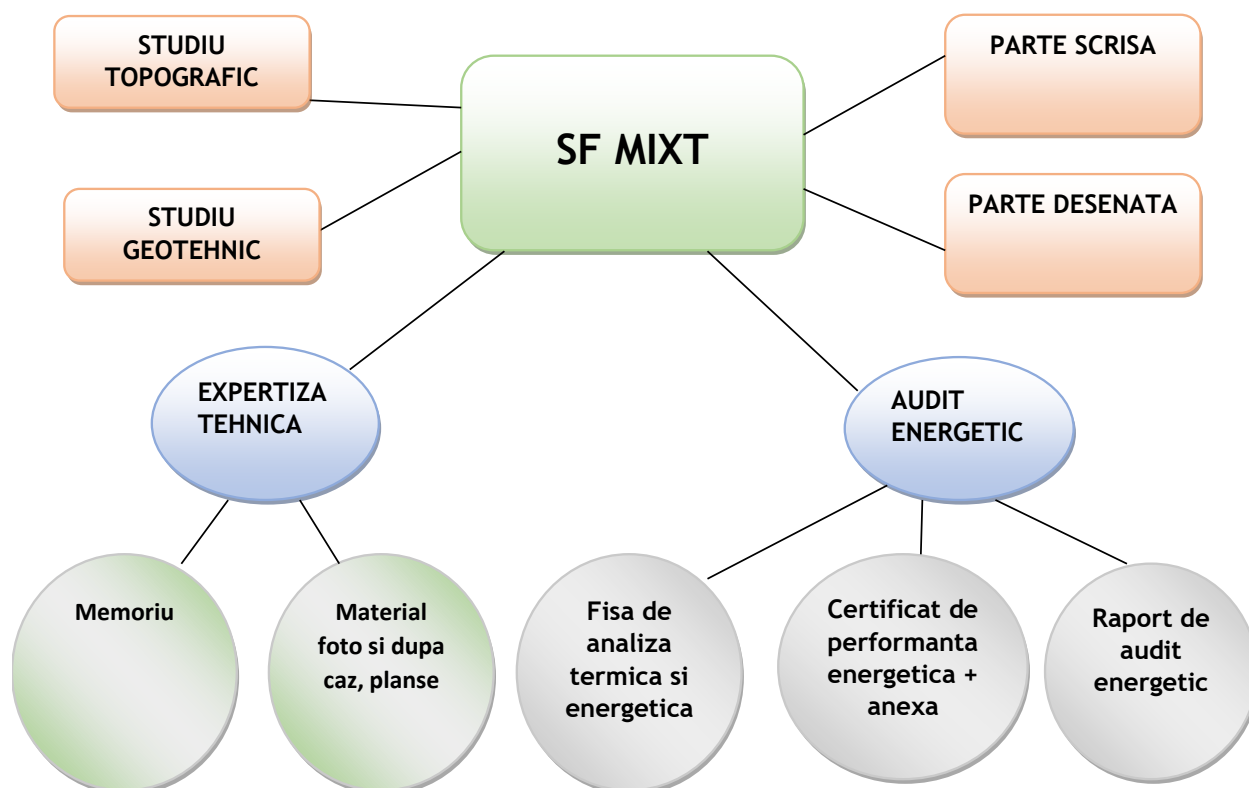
STUDIU TOPOGRAFIC

STUDIU GEOTEHNIC

SF MIXT

PARTE SCRISA

PARTE DESENATA

EXPERTIZA TEHNICA

AUDIT ENERGETIC

Memoriu

Material foto si dupa caz, planse

Fisa de analiza termica si energetica

Certificat de performanta energetica + anexa

Raport de audit energetic